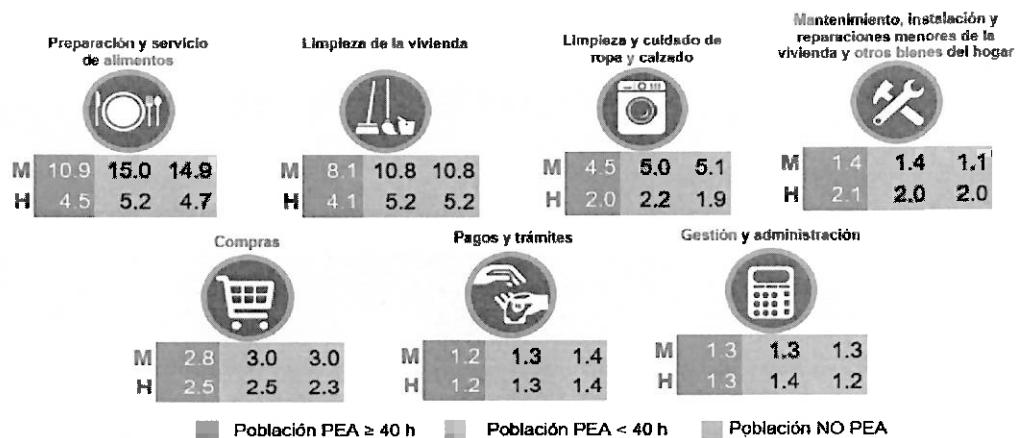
Preparación y servicio de alimentos

| | | | |
|---|---|---|---|
| M | 10.9 | 15.0 | 14.9 |
| H | 4.5 | 5.2 | 4.7 |

Limpieza de la vivienda

| | | | |
|---|---|---|---|
| M | 8.1 | 10.8 | 10.8 |
| H | 4.1 | 5.2 | 5.2 |

Limpieza y cuidado de ropa y calzado

| | | | |
|---|---|---|---|
| M | 4.5 | 5.0 | 5.1 |
| H | 2.0 | 2.2 | 1.9 |

Mantenimiento, instalación y reparaciones menores de la vivienda y otros bienes del hogar

| | | | |
|---|---|---|---|
| M | 1.4 | 1.4 | 1.1 |
| H | 2.1 | 2.0 | 2.0 |

Compras

| | | | |
|---|---|---|---|
| M | 2.8 | 3.0 | 3.0 |
| H | 2.5 | 2.5 | 2.3 |

Pagos y trámites

| | | | |
|---|---|---|---|
| M | 1.2 | 1.3 | 1.4 |
| H | 1.2 | 1.3 | 1.4 |

Gestión y administración

| | | | |
|---|---|---|---|
| M | 1.3 | 1.3 | 1.3 |
| H | 1.3 | 1.4 | 1.2 |

Población PEA ≥ 40 h   Población PEA < 40 h   Población NO PEA